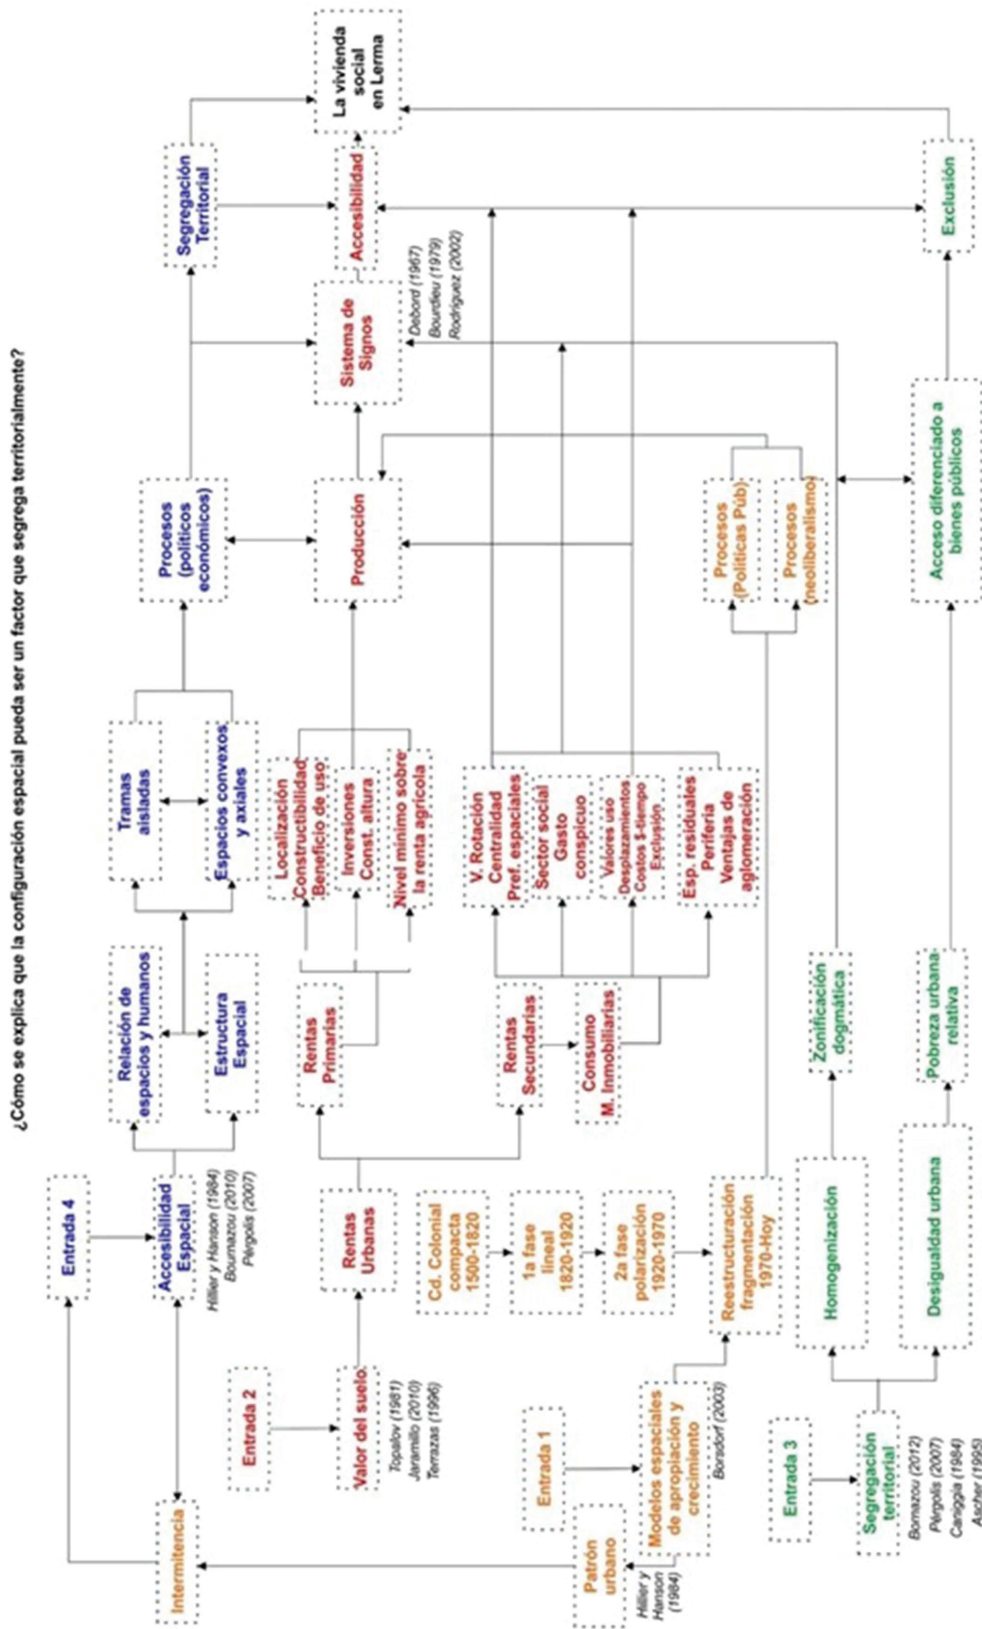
¿Cómo se explica que la configuración espacial pueda ser un factor que segrega territorialmente?

La vivienda social en Lerma

Segregación Territorial

Accesibilidad

Exclusión

Sistema de Signos

Debord (1967)
Bourdieu (1979)
Rodríguez (2002)

Procesos (políticos económicos)

Producción

Procesos (Políticas Púb)

Procesos (neoliberalismo)

Acceso diferenciado a bienes públicos

Tramas aisladas

Espacios convexos y axiales

Localización Constructibilidad Beneficio de uso

Inversiones Const. altura

Nivel mínimo sobre la renta agrícola

V. Rotación Centralidad Pref. espaciales

Sector social Gasto conspicuo

Valores uso Desplazamientos Costos $-tiempo Exclusión

Esp. residuales Periferia Ventajas de aglomeración

Relación de espacios y humanos

Estructura Espacial

Rentas Primarias

Rentas Secundarias

Consumo M. Inmobiliarias

Zonificación dogmática

Pobreza urbana relativa

Entrada 4

Accesibilidad Espacial

Hillier y Hanson (1984)
Boumazou (2010)
Pérgolis (2007)

Rentas Urbanas

Cd. Colonial compacta 1500-1820

1a fase lineal 1820-1920

2a fase polarización 1920-1970

Reestructuración fragmentación 1970-Hoy

Homogenización

Desigualdad urbana

Entrada 2

Valor del suelo

Topalov (1981)
Jaramillo (2010)
Terrazas (1996)

Entrada 1

Modelos espaciales de apropiación y crecimiento

Borsdorf (2003)

Entrada 3

Segregación territorial

Bomazou (2012)
Pérgolis (2007)
Caniggia (1984)
Ascher (1995)

Intermitencia

Patrón urbano

Hillier y Hanson (1984)